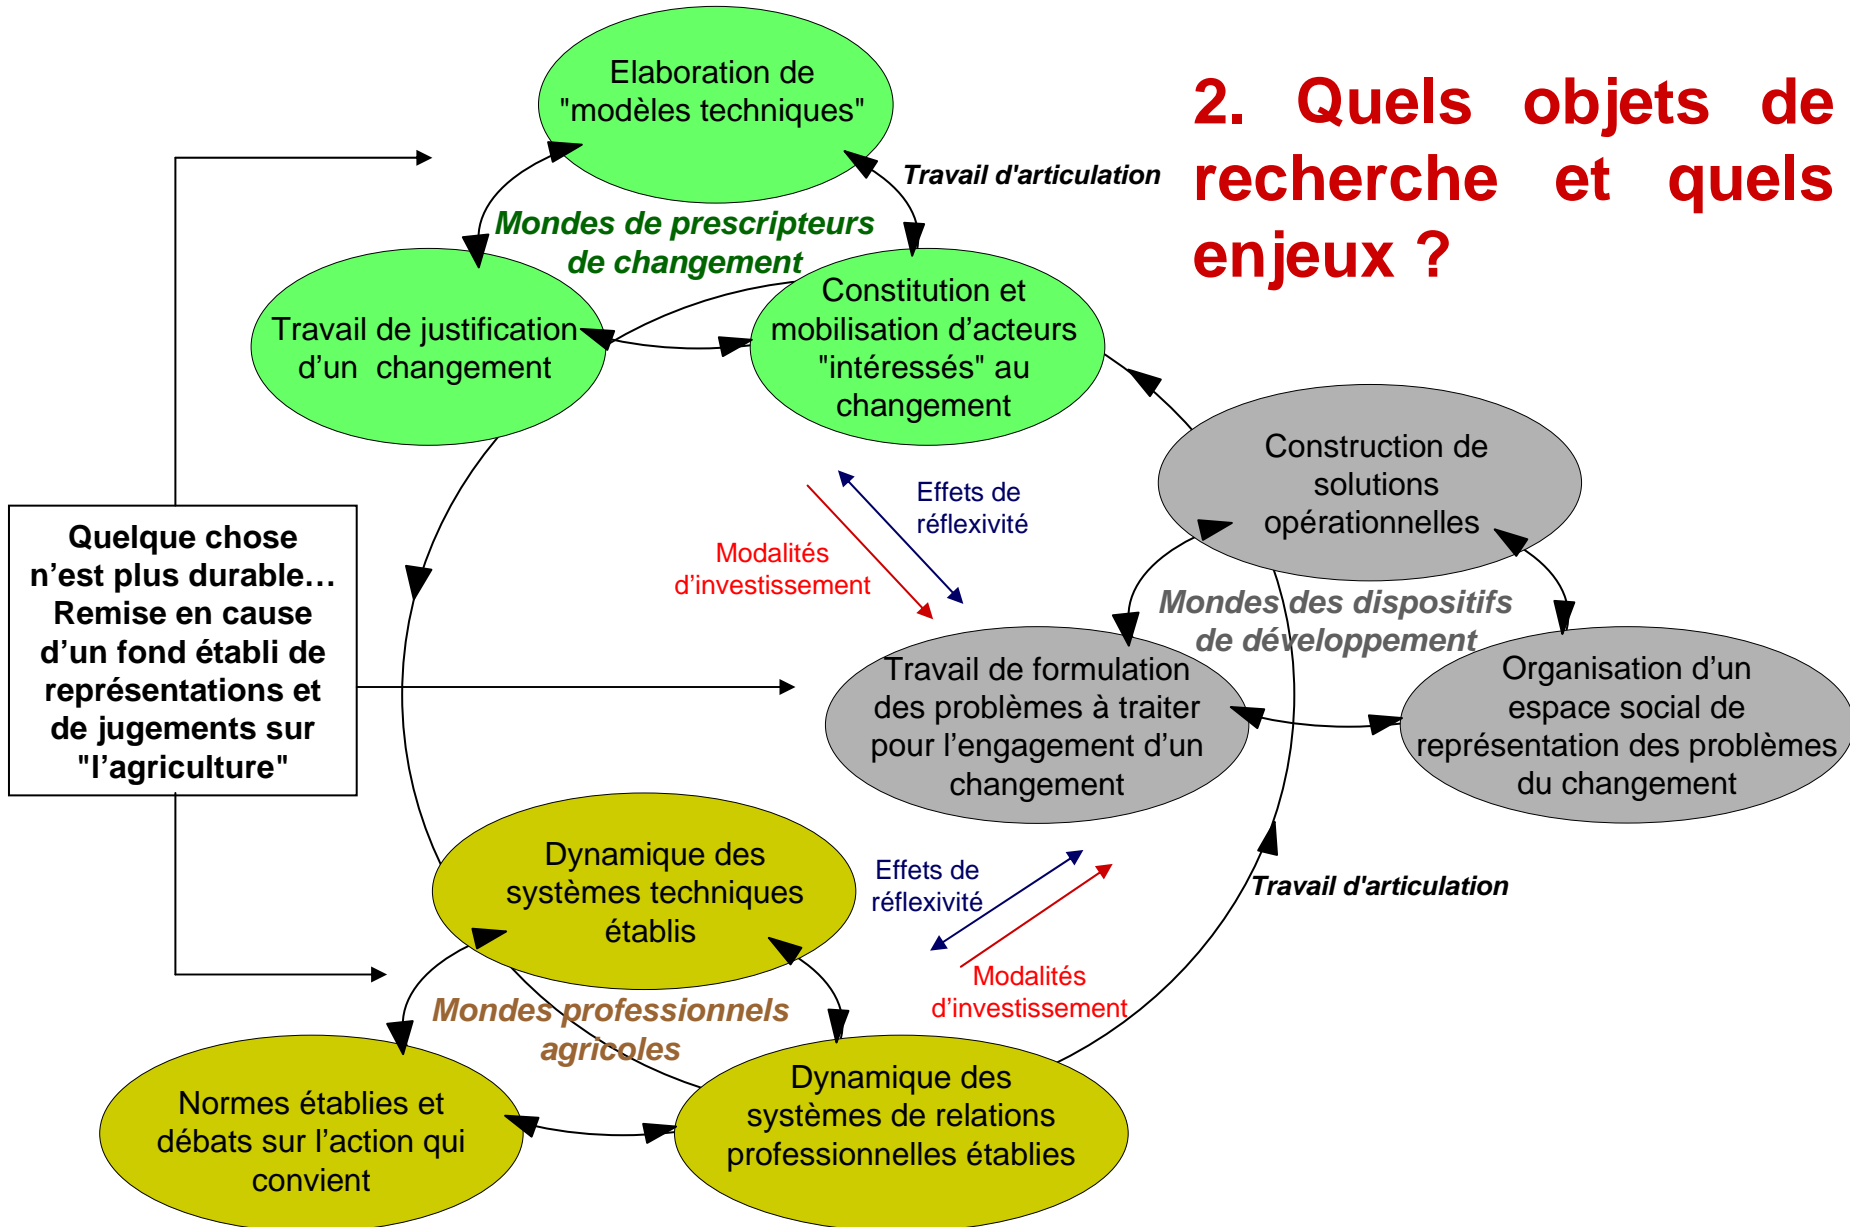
2. Quels objets de recherche et quels enjeux ?

Elaboration de "modèles techniques"

Travail d'articulation

Mondes de prescripteurs de changement

Travail de justification d'un changement

Constitution et mobilisation d'acteurs "intéressés" au changement

Construction de solutions opérationnelles

Effets de réflexivité

Modalités d'investissement

Quelque chose n'est plus durable… Remise en cause d'un fond établi de représentations et de jugements sur "l'agriculture"

Mondes des dispositifs de développement

Travail de formulation des problèmes à traiter pour l'engagement d'un changement

Organisation d'un espace social de représentation des problèmes du changement

Dynamique des systèmes techniques établis

Effets de réflexivité

Travail d'articulation

Modalités d'investissement

Mondes professionnels agricoles

Normes établies et débats sur l'action qui convient

Dynamique des systèmes de relations professionnelles établies